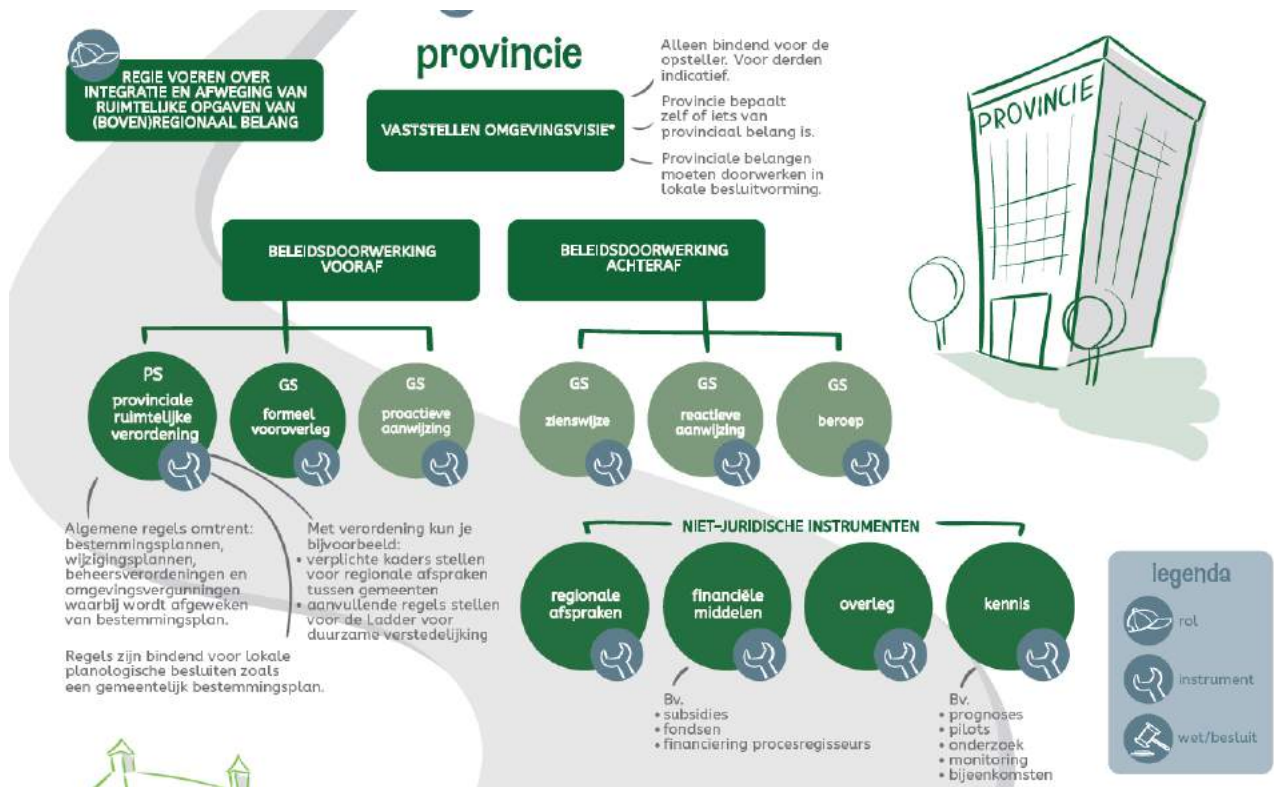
provincie

REGIE VOEREN OVER INTEGRATIE EN AFWEGING VAN RUIMTELIJKE OPGAVEN VAN (BOVEN)REGIONAAL BELANG

VASTSTELLEN OMGEVINGSVISIE*

Alleen bindend voor de opsteller. Voor derden indicatief.

Provincie bepaalt zelf of iets van provinciaal belang is.

Provinciale belangen moeten doorwerken in lokale besluitvorming.

PROVINCIE

BELEIDSDOORWERKING VOORAF

BELEIDSDOORWERKING ACHTERAF

PS provinciale ruimtelijke verordening

GS formeel vooroverleg

GS proactieve aanwijzing

GS zienswijze

GS reactieve aanwijzing

GS beroep

Algemene regels omtrent: bestemmingsplannen, wijzigingsplannen, beheersverordeningen en omgevingsvergunningen waarbij wordt afgeweken van bestemmingsplan.

Regels zijn bindend voor lokale planologische besluiten zoals een gemeentelijk bestemmingsplan.

Met verordening kun je bijvoorbeeld:
• verplichte kaders stellen voor regionale afspraken tussen gemeenten
• aanvullende regels stellen voor de Ladder voor duurzame verstedelijking

NIET-JURIDISCHE INSTRUMENTEN

regionale afspraken

financiële middelen

overleg

kennis

Bv.
• subsidies
• fondsen
• financiering procesregisseurs

Bv.
• prognoses
• pilots
• onderzoek
• monitoring
• bijeenkomsten

legenda
rol
instrument
wet/besluit